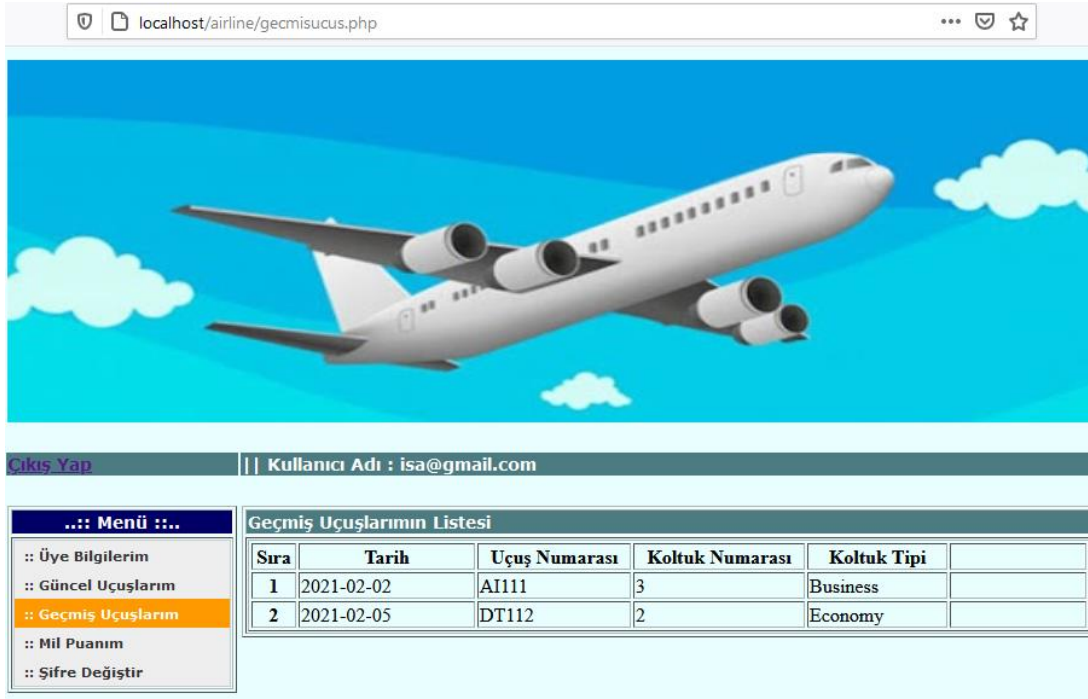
localhost/airline/gecmisucus.php

Çıkış Yap || Kullanıcı Adı : isa@gmail.com

..:: Menü ::..

:: Üye Bilgilerim
:: Güncel Uçuşlarım
:: Geçmiş Uçuşlarım
:: Mil Puanım
:: Şifre Değiştir

Geçmiş Uçuşlarımın Listesi

| Sıra | Tarih | Uçuş Numarası | Koltuk Numarası | Koltuk Tipi | |
|---|---|---|---|---|---|
| 1 | 2021-02-02 | AI111 | 3 | Business | |
| 2 | 2021-02-05 | DT112 | 2 | Economy | |